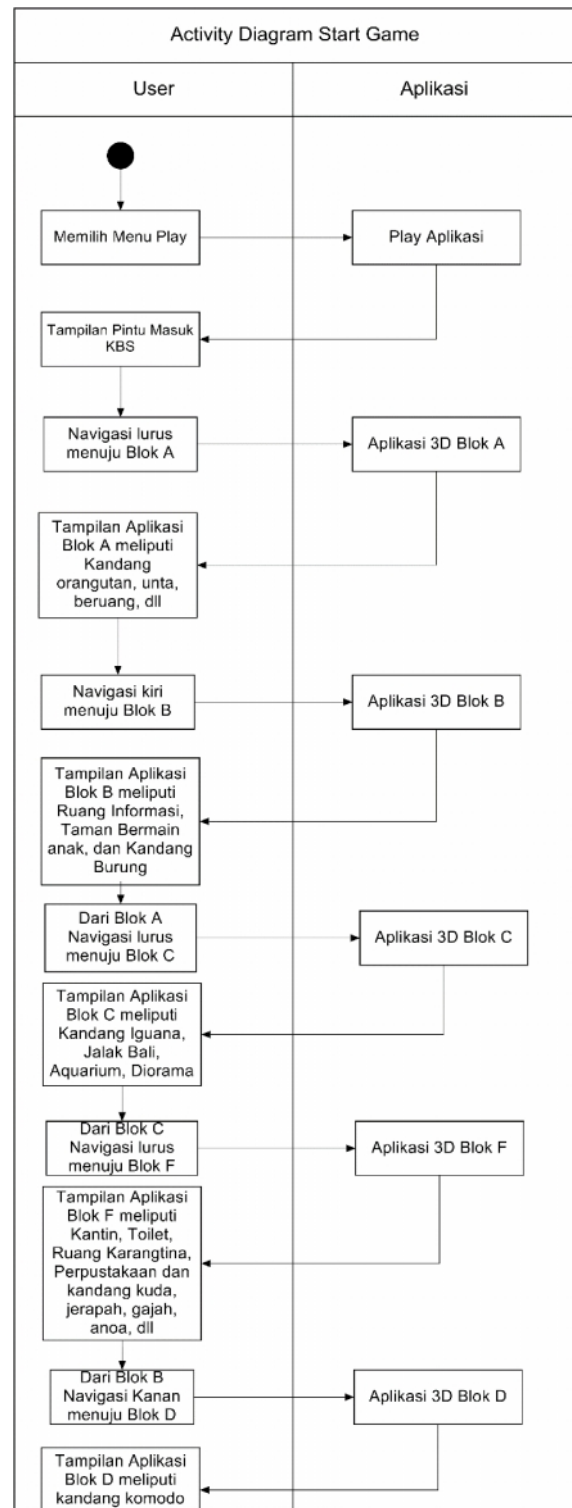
Activity Diagram Start Game

User

Aplikasi

Memilih Menu Play

Play Aplikasi

Tampilan Pintu Masuk KBS

Navigasi lurus menuju Blok A

Aplikasi 3D Blok A

Tampilan Aplikasi Blok A meliputi Kandang orangutan, unta, beruang, dll

Navigasi kiri menuju Blok B

Aplikasi 3D Blok B

Tampilan Aplikasi Blok B meliputi Ruang Informasi, Taman Bermain anak, dan Kandang Burung

Dari Blok A Navigasi lurus menuju Blok C

Aplikasi 3D Blok C

Tampilan Aplikasi Blok C meliputi Kandang Iguana, Jalak Bali, Aquarium, Diorama

Dari Blok C Navigasi lurus menuju Blok F

Aplikasi 3D Blok F

Tampilan Aplikasi Blok F meliputi Kantin, Toilet, Ruang Karangtina, Perpustakaan dan kandang kuda, jerapah, gajah, anoa, dll

Dari Blok B Navigasi Kanan menuju Blok D

Aplikasi 3D Blok D

Tampilan Aplikasi Blok D meliputi kandang komodo